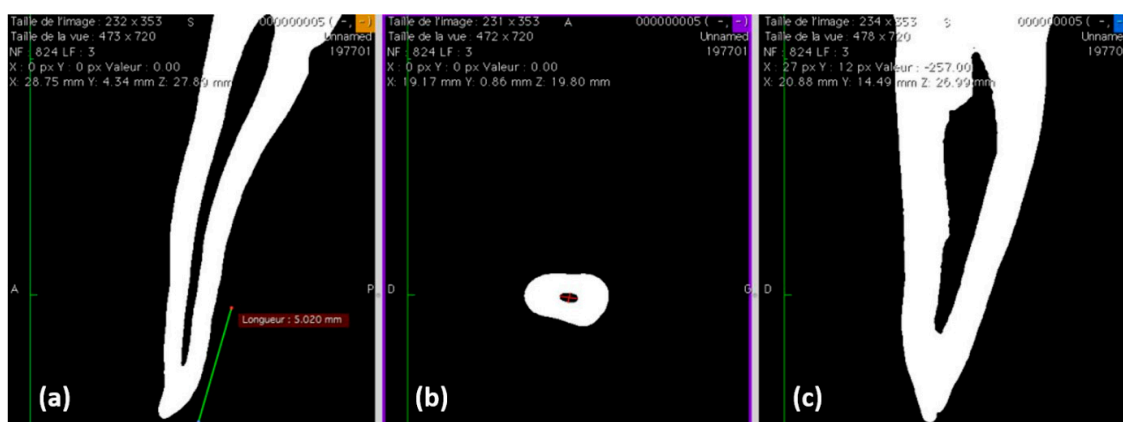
Taille de l'image : 232 x 353 S 000000005 ( -, -)
Taille de la vue : 473 x 720 Unnamed
NF : 824 LF : 3 197701
X : 0 px Y : 0 px Valeur : 0.00
X: 28.75 mm Y: 4.34 mm Z: 27.89 mm
A P
Longueur : 5.020 mm
(a)

Taille de l'image : 231 x 353 A 000000005 ( -, -)
Taille de la vue : 472 x 720 Unnamed
NF : 824 LF : 3 197701
X : 0 px Y : 0 px Valeur : 0.00
X: 19.17 mm Y: 0.86 mm Z: 19.80 mm
D G
(b)

Taille de l'image : 234 x 353 S 000000005 ( -, -)
Taille de la vue : 478 x 720 Unnamed
NF : 824 LF : 3 19770
X : 27 px Y : 12 px Valeur : -257.00
X: 20.88 mm Y: 14.49 mm Z: 26.99 mm
D
(c)